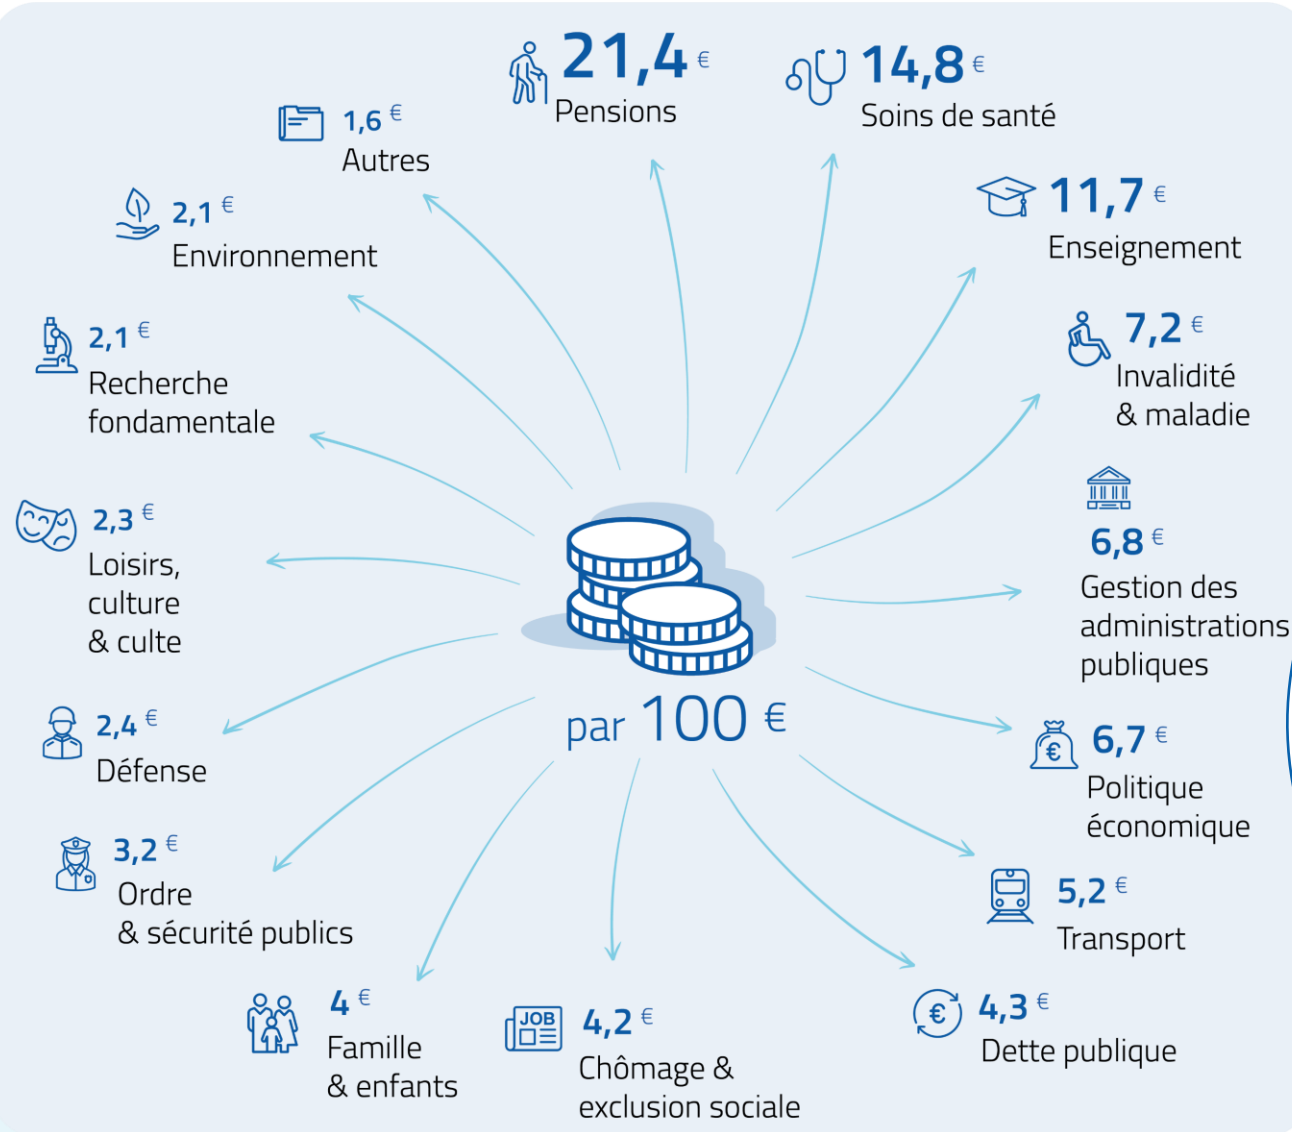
21,4 €
Pensions

14,8 €
Soins de santé

1,6 €
Autres

11,7 €
Enseignement

2,1 €
Environnement

2,1 €
Recherche fondamentale

7,2 €
Invalidité & maladie

2,3 €
Loisirs, culture & culte

6,8 €
Gestion des administrations publiques

par 100 €

2,4 €
Défense

6,7 €
Politique économique

3,2 €
Ordre & sécurité publics

5,2 €
Transport

4 €
Famille & enfants

JOB
4,2 €
Chômage & exclusion sociale

€
4,3 €
Dette publique